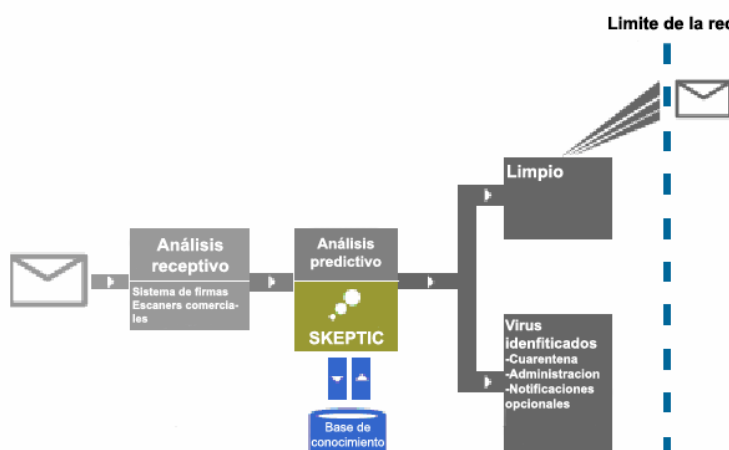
Limite de la re

Análisis receptivo

Sistema de firmas
Escaners comerciales

Análisis predictivo

SKEPTIC

Base de conocimiento

Limpio

Virus idenfiticados
-Cuarentena
-Administracion
-Notificaciones opcionales